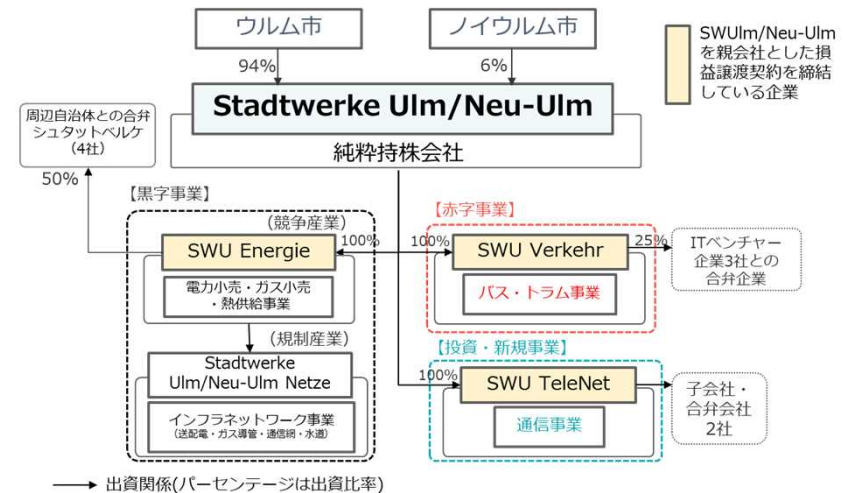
ウルム市

ノイウルム市

SWUlm/Neu-Ulmを親会社とした損益譲渡契約を締結している企業

94%

6%

Stadtwerke Ulm/Neu-Ulm

純粋持株会社

周辺自治体との合弁シュタットベルケ（4社）

50%

【黒字事業】

（競争産業）

SWU Energie

100%

電力小売・ガス小売・熱供給事業

（規制産業）

Stadtwerke Ulm/Neu-Ulm Netze

インフラネットワーク事業（送配電・ガス導管・通信網・水道）

【赤字事業】

100%

SWU Verkehr

25%

ITベンチャー企業3社との合弁企業

バス・トラム事業

【投資・新規事業】

100%

SWU TeleNet

子会社・合弁会社2社

通信事業

出資関係(パーセンテージは出資比率)